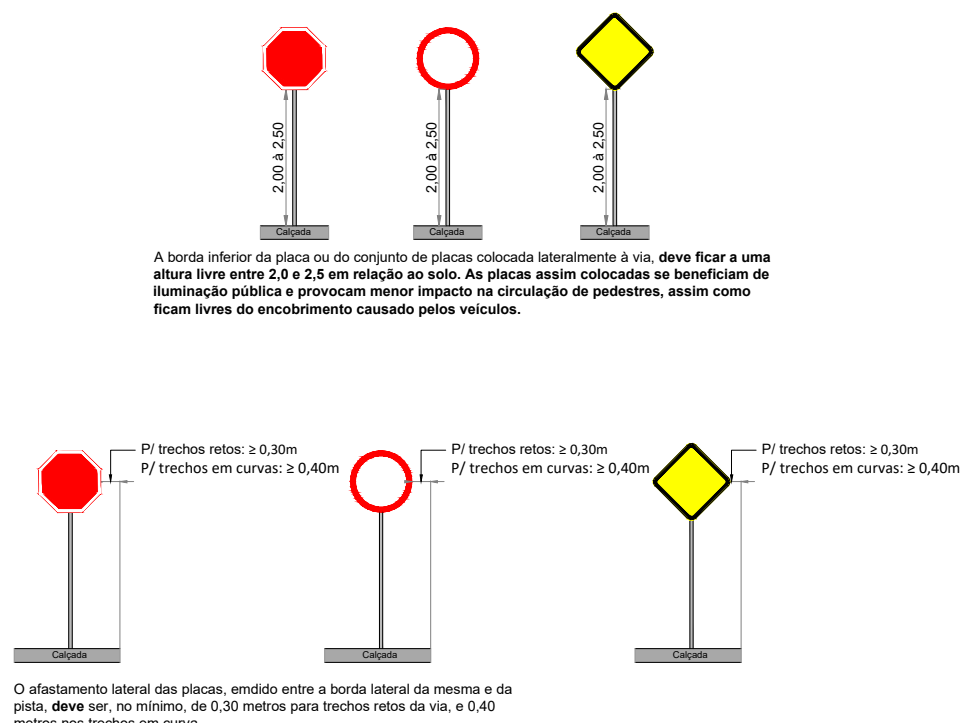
2,00 à 2,50

Calçada

2,00 à 2,50

Calçada

2,00 à 2,50

Calçada

A borda inferior da placa ou do conjunto de placas colocada lateralmente à via, **deve ficar a uma altura livre entre 2,0 e 2,5 em relação ao solo. As placas assim colocadas se beneficiam de iluminação pública e provocam menor impacto na circulação de pedestres, assim como ficam livres do encobrimento causado pelos veículos.**

P/ trechos retos: ≥ 0,30m
P/ trechos em curvas: ≥ 0,40m

Calçada

P/ trechos retos: ≥ 0,30m
P/ trechos em curvas: ≥ 0,40m

Calçada

P/ trechos retos: ≥ 0,30m
P/ trechos em curvas: ≥ 0,40m

Calçada

O afastamento lateral das placas, emdido entre a borda lateral da mesma e da pista, **deve** ser, no mínimo, de 0,30 metros para trechos retos da via, e 0,40 metros nos trechos em curva.